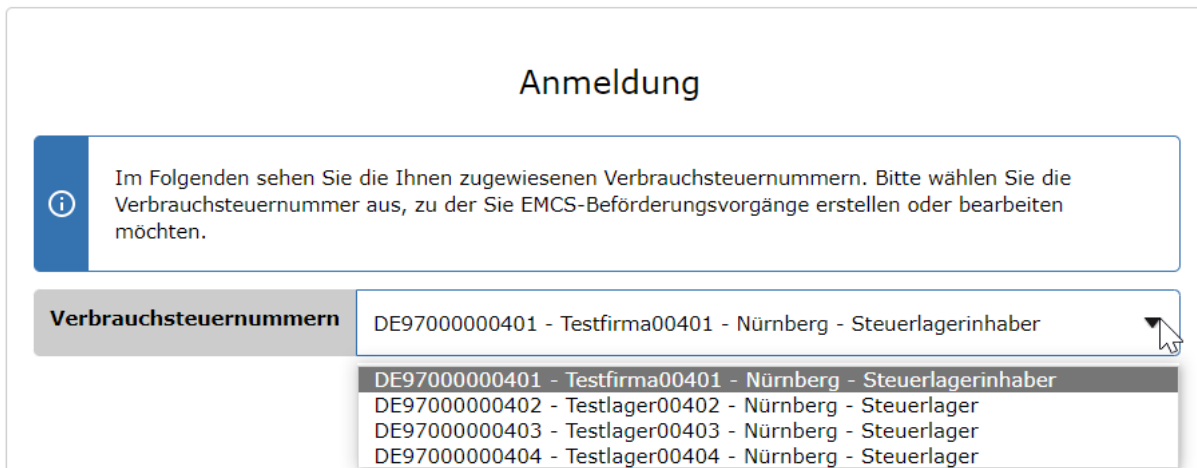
Anmeldung

Im Folgenden sehen Sie die Ihnen zugewiesenen Verbrauchsteuernummern. Bitte wählen Sie die Verbrauchsteuernummer aus, zu der Sie EMCS-Beförderungsvorgänge erstellen oder bearbeiten möchten.

Verbrauchsteuernummern

DE97000000401 - Testfirma00401 - Nürnberg - Steuerlagerinhaber

DE97000000401 - Testfirma00401 - Nürnberg - Steuerlagerinhaber
DE97000000402 - Testlager00402 - Nürnberg - Steuerlager
DE97000000403 - Testlager00403 - Nürnberg - Steuerlager
DE97000000404 - Testlager00404 - Nürnberg - Steuerlager